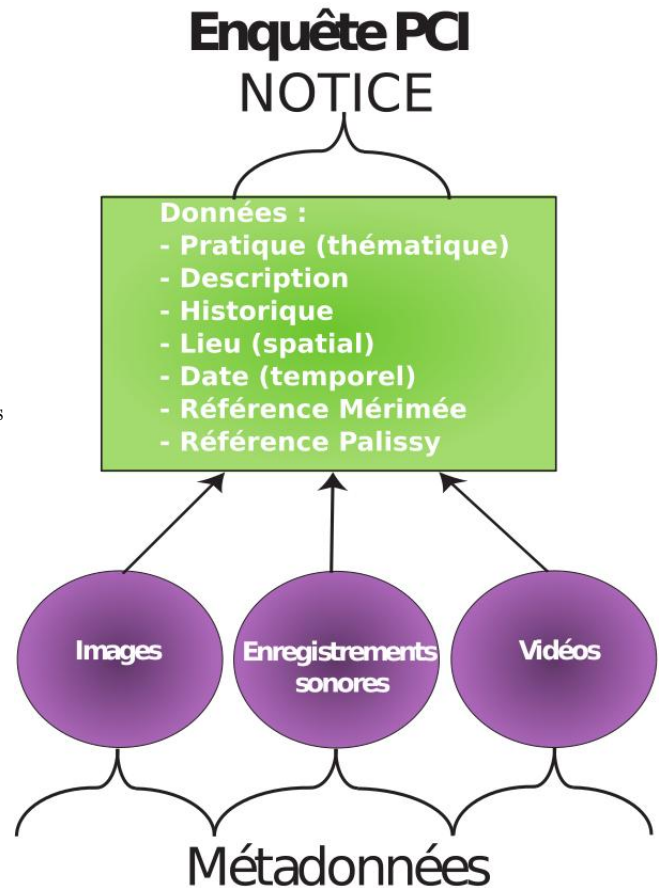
Enquête PCI
NOTICE

Données :
- Pratique (thématique)
- Description
- Historique
- Lieu (spatial)
- Date (temporel)
- Référence Mérimée
- Référence Palissy

Images

Enregistrements sonores

Vidéos

Métadonnées